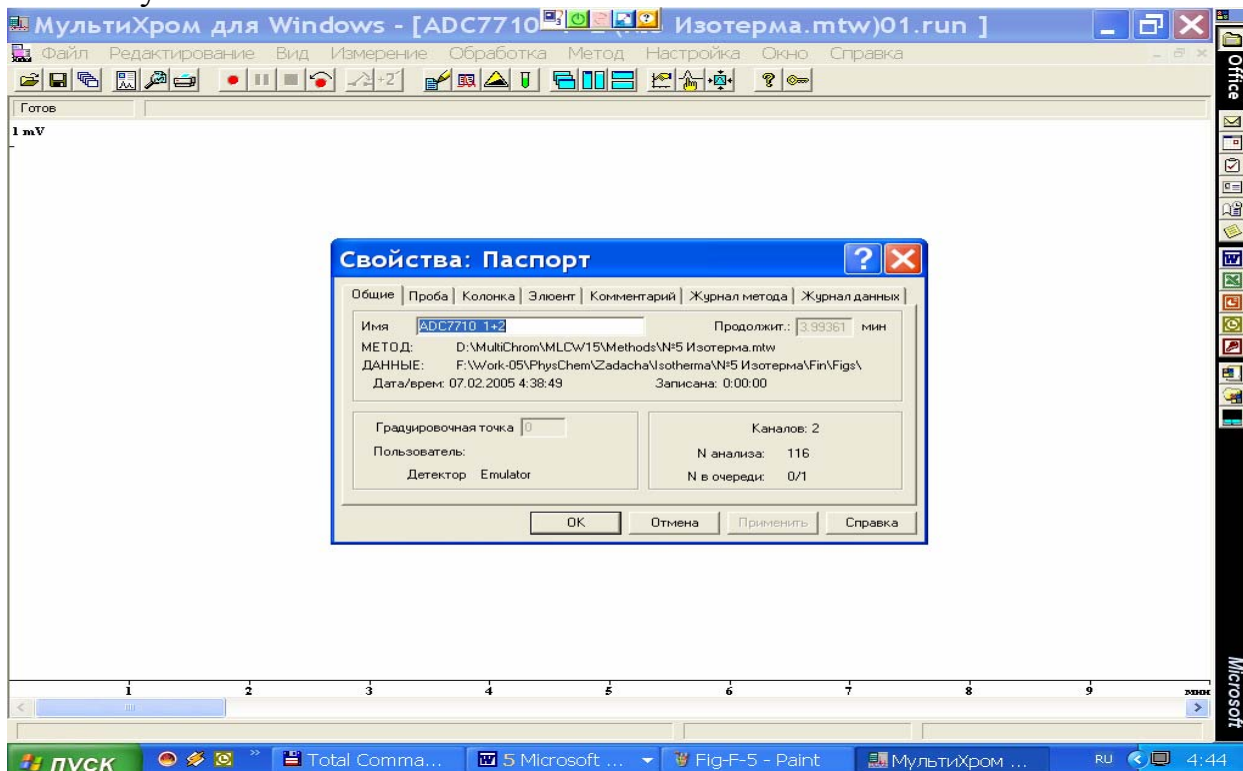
МультиХром для Windows - [ADC7710 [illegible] Изотерма.mtw)01.run ]

Файл Редактирование Вид Измерение Обработка Метод Настройка Окно Справка

Готов

1 mV

Свойства: Паспорт

Общие | Проба | Колонка | Элюент | Комментарий | Журнал метода | Журнал данных

Имя ADC7710 1+2
Продолжит.: 3.99361 мин
МЕТОД: D:\MultiChrom\MLCW15\Methods\№5 Изотерма.mtw
ДАННЫЕ: F:\Work-05\PhysChem\Zadacha\Isotherma\№5 Изотерма\Fin\Figs\
Дата/время: 07.02.2005 4:38:49
Записана: 0:00:00

Градуировочная точка 0
Пользователь:
Детектор Emulator

Каналов: 2
N анализа: 116
N в очереди: 0/1

OK Отмена Применить Справка

1 2 3 4 5 6 7 8 9 мин

Office

Microsoft

пуск Total Comma... 5 Microsoft ... Fig-F-5 - Paint МультиХром ... RU 4:44